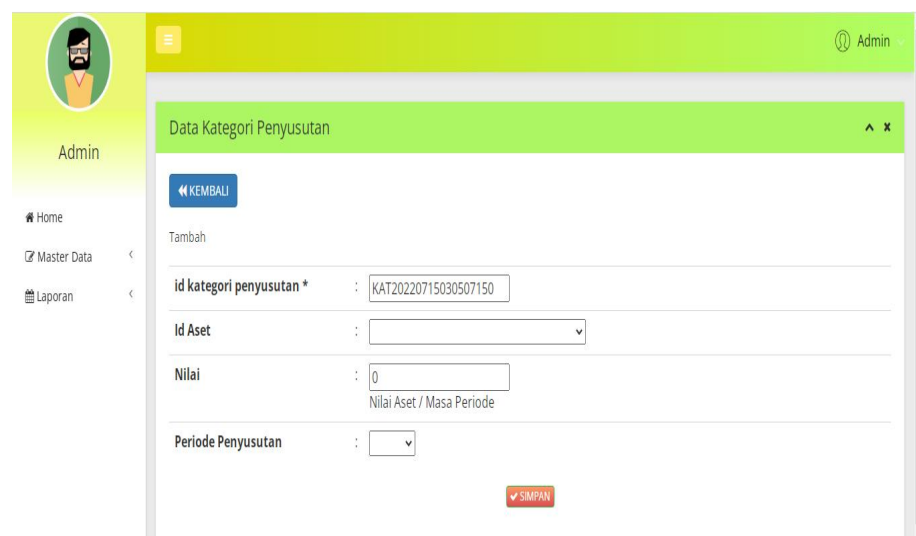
Admin

Admin

Home

Master Data

Laporan

Data Kategori Penyusutan

KEMBALI

Tambah

| | | |
|---|---|---|
| id kategori penyusutan * | : | KAT20220715030507150 |
| Id Aset | : | |
| Nilai | : | 0 Nilai Aset / Masa Periode |
| Periode Penyusutan | : | |

SIMPAN